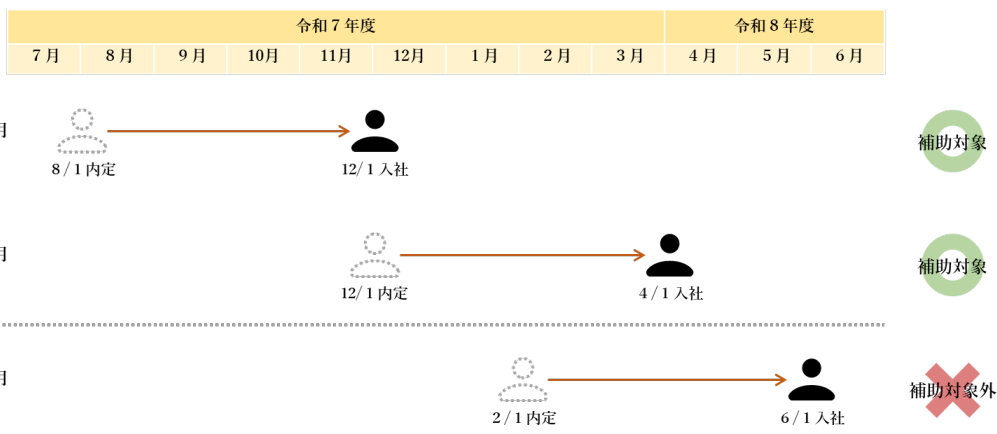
| 令和７年度 | | | | | | | | | 令和８年度 | | |
|---|---|---|---|---|---|---|---|---|---|---|---|
| 7月 | 8月 | 9月 | 10月 | 11月 | 12月 | 1月 | 2月 | 3月 | 4月 | 5月 | 6月 |

月

8/1内定

12/1入社

補助対象

月

12/1内定

4/1入社

補助対象

月

2/1内定

6/1入社

補助対象外